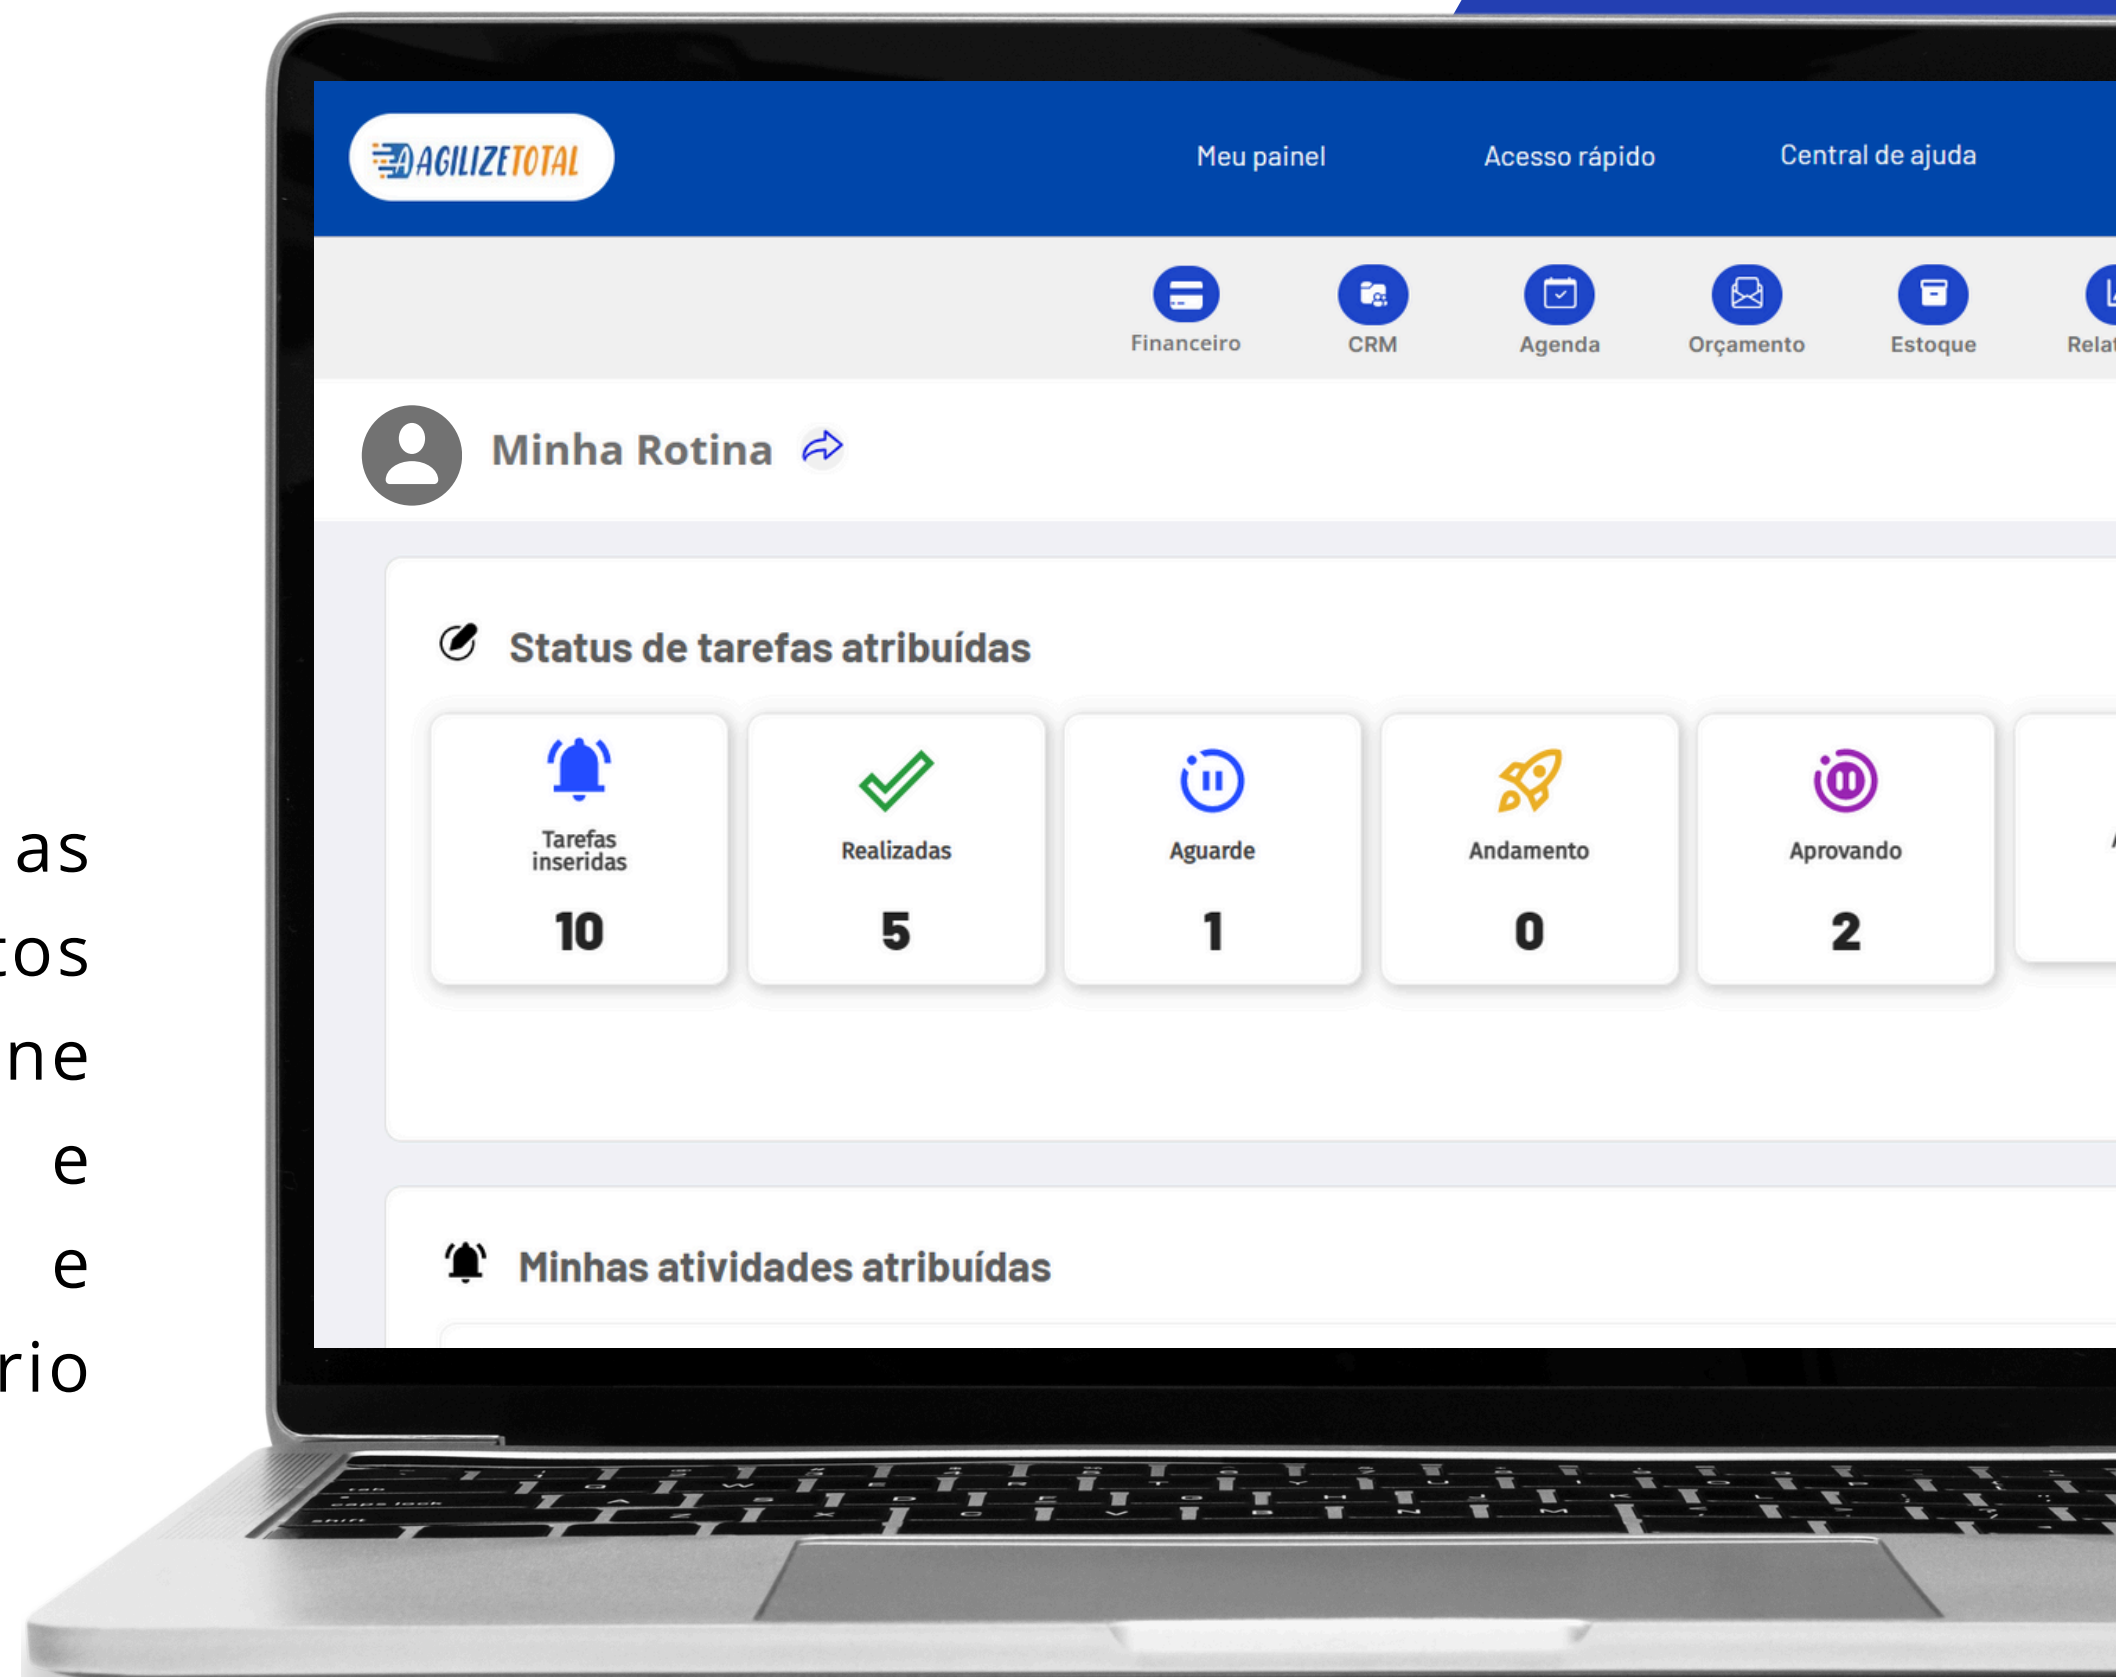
as
tos
ne
e
e
rio

AGILIZETOTAL

Meu painel
Acesso rápido
Central de ajuda

Financeiro
CRM
Agenda
Orçamento
Estoque
Relat

Minha Rotina

Status de tarefas atribuídas

| Tarefas inseridas | Realizadas | Aguarde | Andamento | Aprovando |
|---|---|---|---|---|
| 10 | 5 | 1 | 0 | 2 |

Minhas atividades atribuídas